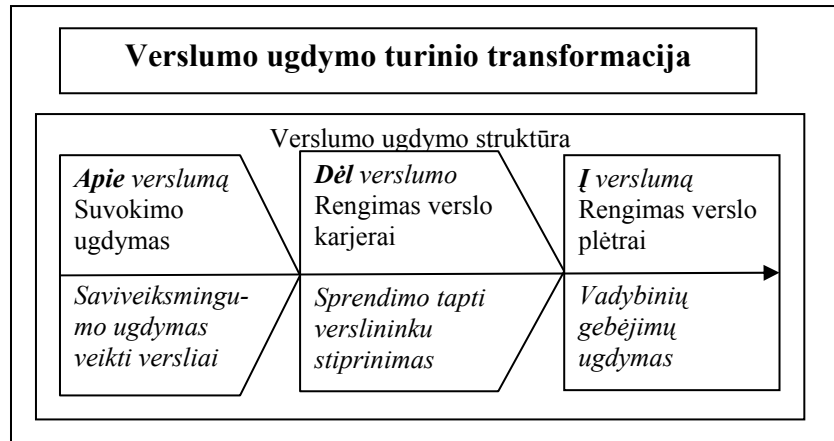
Verslumo ugdymo turinio transformacija

Verslumo ugdymo struktūra

*Apie* verslumą
Suvokimo ugdymas

*Saviveiksmingumo ugdymas veikti versliai*

*Dėl* verslumo
Rengimas verslo karjerai

*Sprendimo tapti verslininku stiprinimas*

*Į* verslumą
Rengimas verslo plėtrai

*Vadybinių gebėjimų ugdymas*